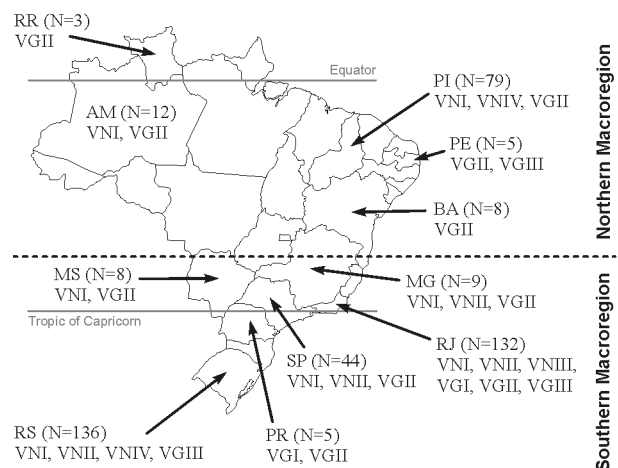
RR (N=3)
VGII

Equator

AM (N=12)
VNI, VGII

PI (N=79)
VNI, VNIV, VGII

PE (N=5)
VGII, VGIII

BA (N=8)
VGII

Northern Macroregion

MS (N=8)
VNI, VGII

MG (N=9)
VNI, VNII, VGII

Tropic of Capricorn

RJ (N=132)
VNI, VNII, VNIII, VGI, VGII, VGIII

SP (N=44)
VNI, VNII, VGII

RS (N=136)
VNI, VNII, VNIV, VGIII

PR (N=5)
VGI, VGII

Southern Macroregion